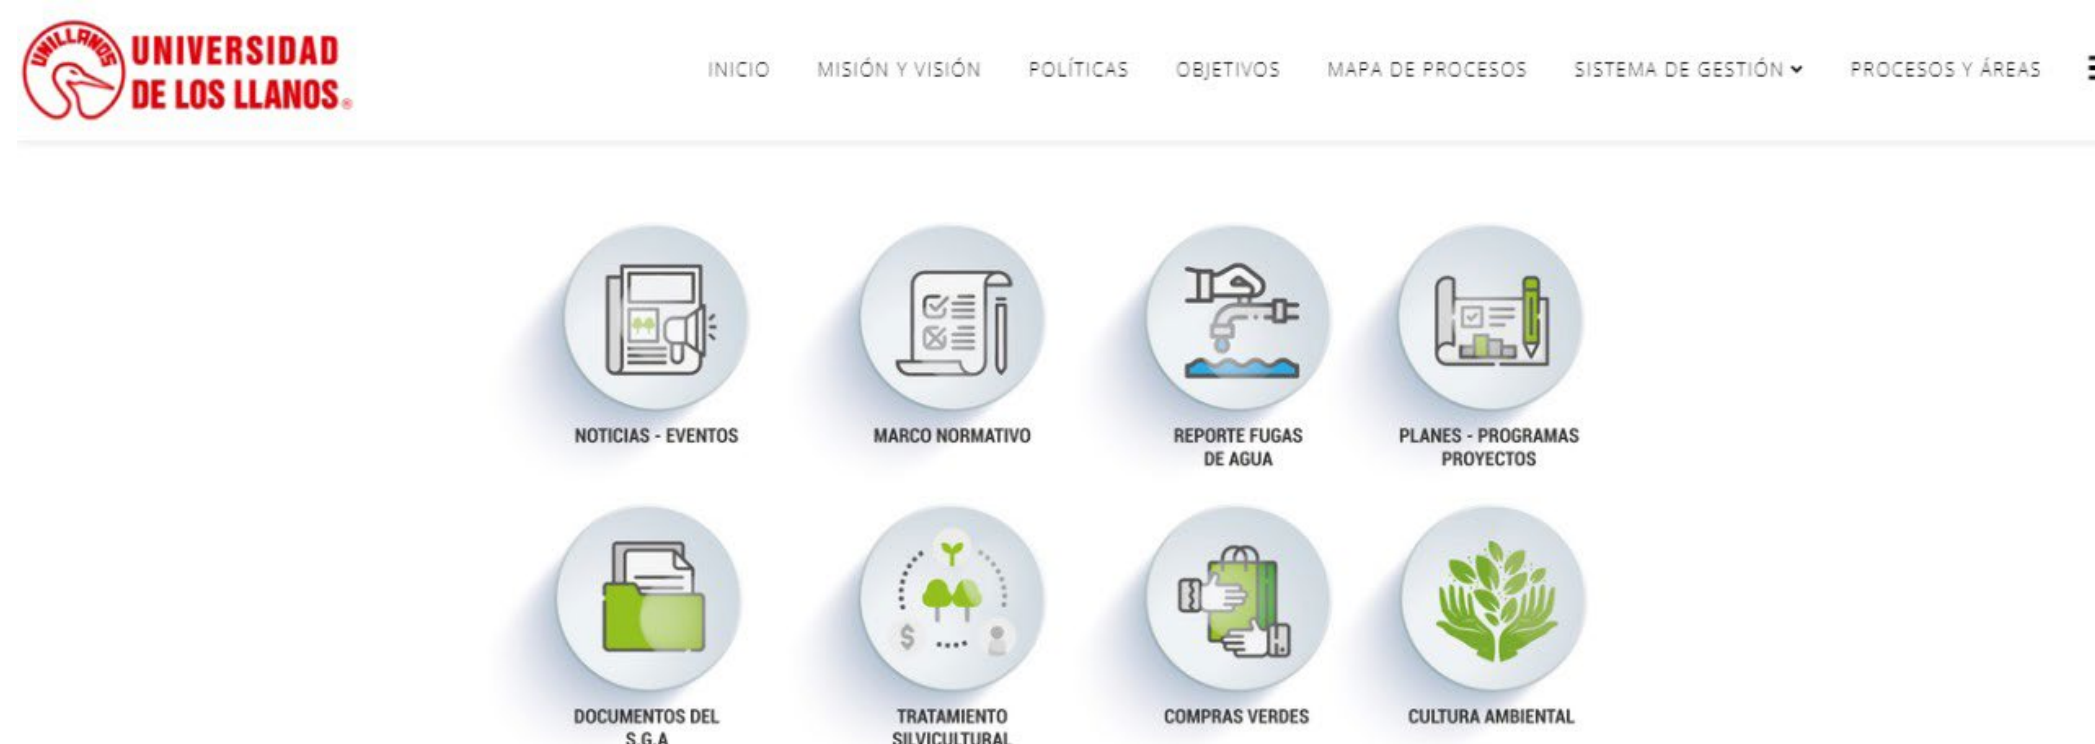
UNILLANOS UNIVERSIDAD DE LOS LLANOS

INICIO MISIÓN Y VISIÓN POLÍTICAS OBJETIVOS MAPA DE PROCESOS SISTEMA DE GESTIÓN PROCESOS Y ÁREAS

NOTICIAS - EVENTOS

MARCO NORMATIVO

REPORTE FUGAS DE AGUA

PLANES - PROGRAMAS PROYECTOS

DOCUMENTOS DEL S.G.A

TRATAMIENTO SILVICULTURAL

COMPRAS VERDES

CULTURA AMBIENTAL